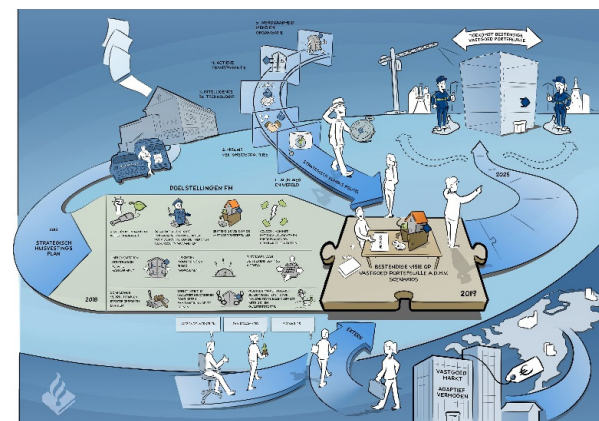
TOEKOMST BESTENDIGE VASTGOED PORTEFEUILLE

DOELSTELLINGEN FM

STRATEGISCH HUISVESTINGS PLAN

2018

2019

2025

BESTENDIGE VISIE OP VASTGOED PORTEFEUILLE A.D.H.V. SCENARIOS

EXTERN

VASTGOED MARKT

ADAPTIEF VERMOGEN

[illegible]